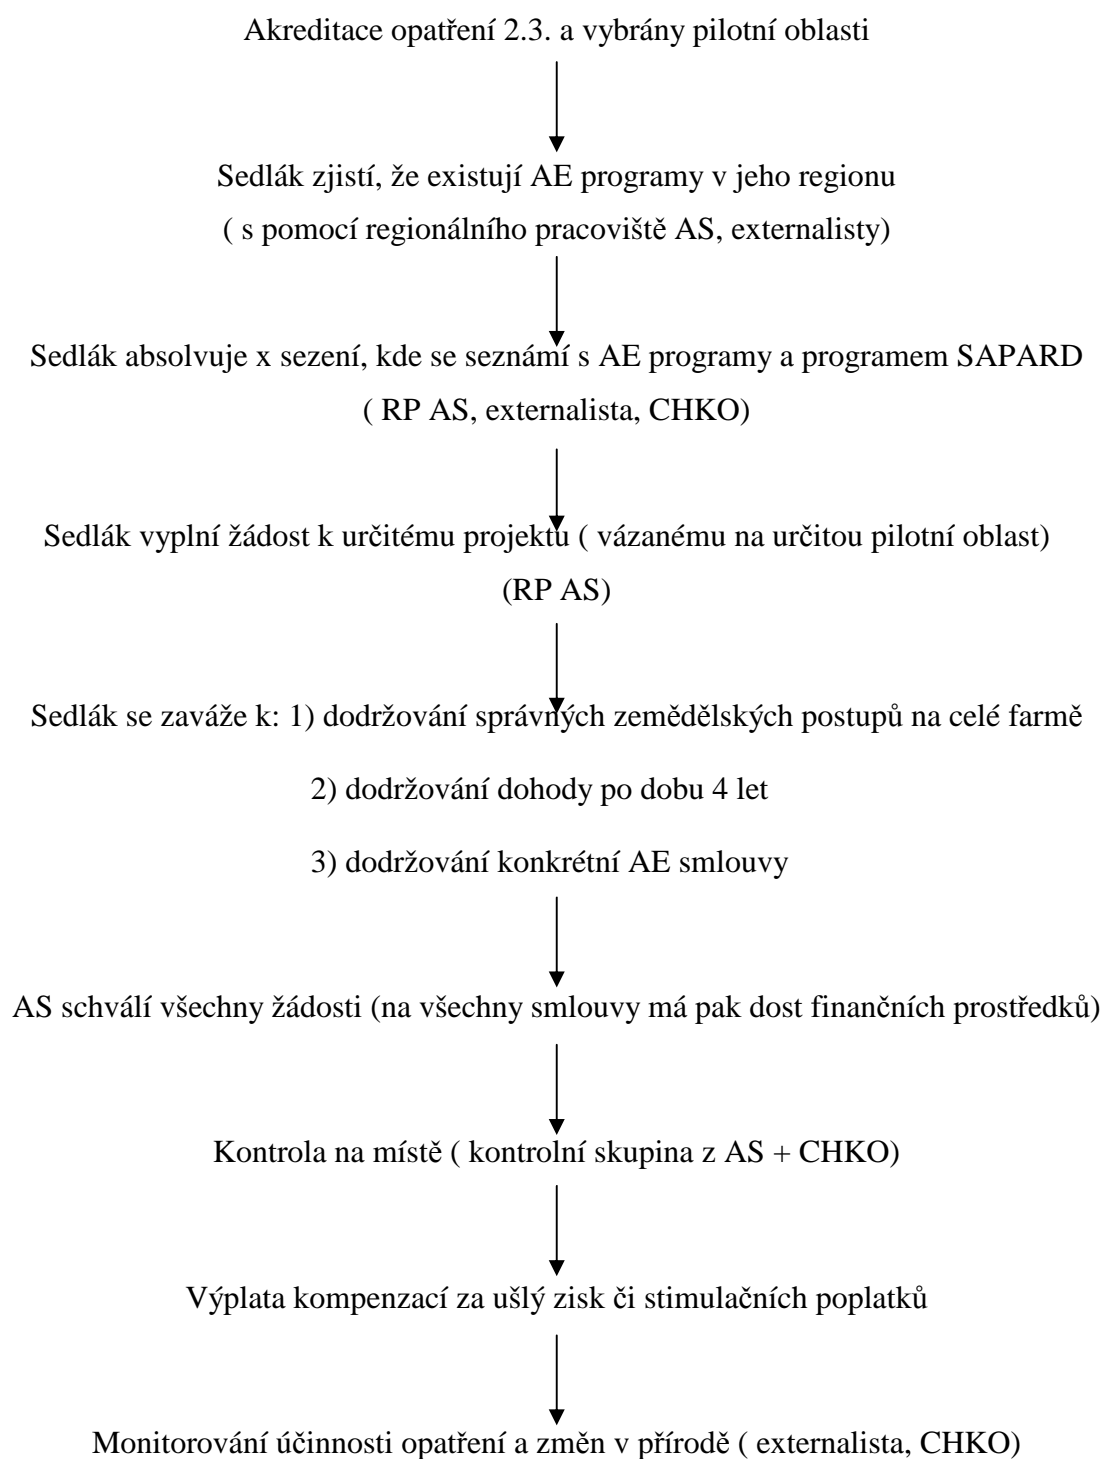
Akreditace opatření 2.3. a vybrány pilotní oblasti

Sedlák zjistí, že existují AE programy v jeho regionu
( s pomocí regionálního pracoviště AS, externalisty)

Sedlák absolvuje x sezení, kde se seznámí s AE programy a programem SAPARD
( RP AS, externalista, CHKO)

Sedlák vyplní žádost k určitému projektu ( vázanému na určitou pilotní oblast)
(RP AS)

Sedlák se zaváže k: 1) dodržování správných zemědělských postupů na celé farmě

2) dodržování dohody po dobu 4 let

3) dodržování konkrétní AE smlouvy

AS schválí všechny žádosti (na všechny smlouvy má pak dost finančních prostředků)

Kontrola na místě ( kontrolní skupina z AS + CHKO)

Výplata kompenzací za ušlý zisk či stimulačních poplatků

Monitorování účinnosti opatření a změn v přírodě ( externalista, CHKO)